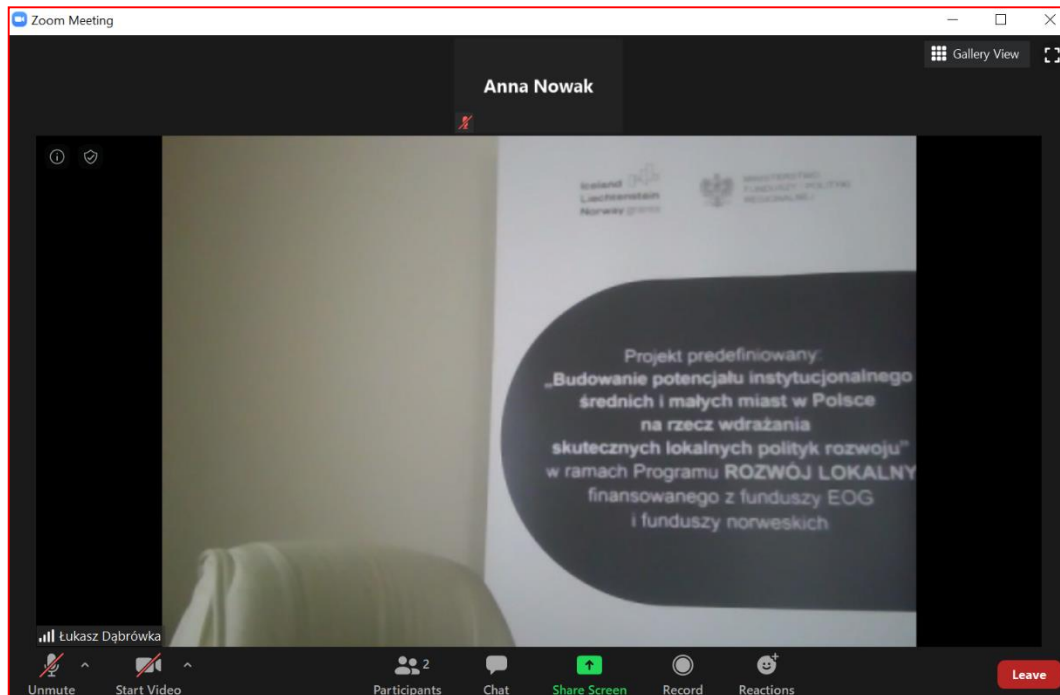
Zoom Meeting

Gallery View

Anna Nowak

Iceland Liechtenstein Norway grants

MINISTERSTWO FUNDUSZY I POLITYKI REGIONALNEJ

Projekt predefiniowany: „Budowanie potencjału instytucjonalnego średnich i małych miast w Polsce na rzecz wdrażania skutecznych lokalnych polityk rozwoju" w ramach Programu ROZWÓJ LOKALNY finansowanego z funduszy EOG i funduszy norweskich

Łukasz Dąbrówka

Unmute
Start Video
2
Participants
Chat
Share Screen
Record
Reactions
Leave